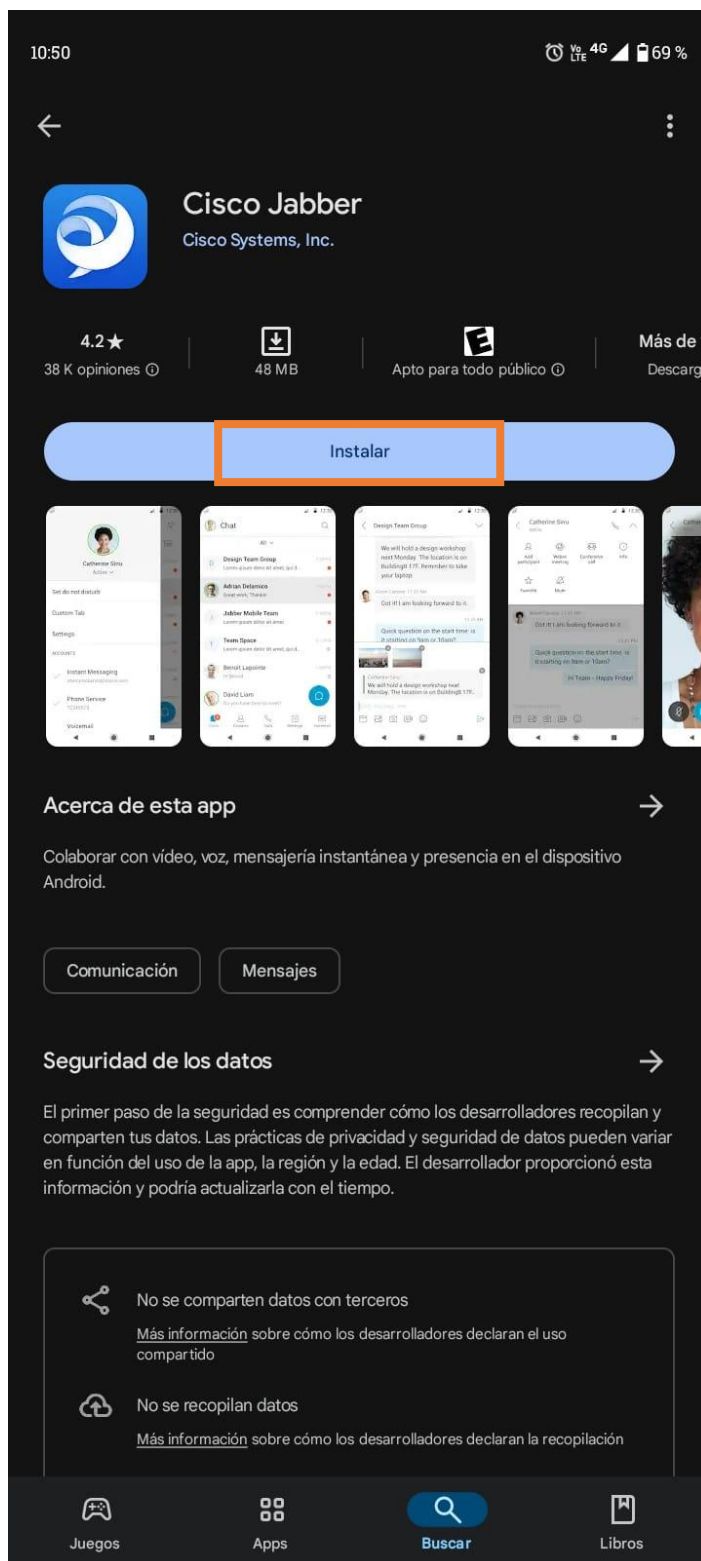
10:50

69 %

Cisco Jabber
Cisco Systems, Inc.

4.2★
38 K opiniones

48 MB

Apto para todo público

Más de
Descarg

Instalar

Acerca de esta app

Colaborar con vídeo, voz, mensajería instantánea y presencia en el dispositivo Android.

Comunicación

Mensajes

Seguridad de los datos

El primer paso de la seguridad es comprender cómo los desarrolladores recopilan y comparten tus datos. Las prácticas de privacidad y seguridad de datos pueden variar en función del uso de la app, la región y la edad. El desarrollador proporcionó esta información y podría actualizarla con el tiempo.

No se comparten datos con terceros
Más información sobre cómo los desarrolladores declaran el uso compartido

No se recopilan datos
Más información sobre cómo los desarrolladores declaran la recopilación

Juegos
Apps
Buscar
Libros